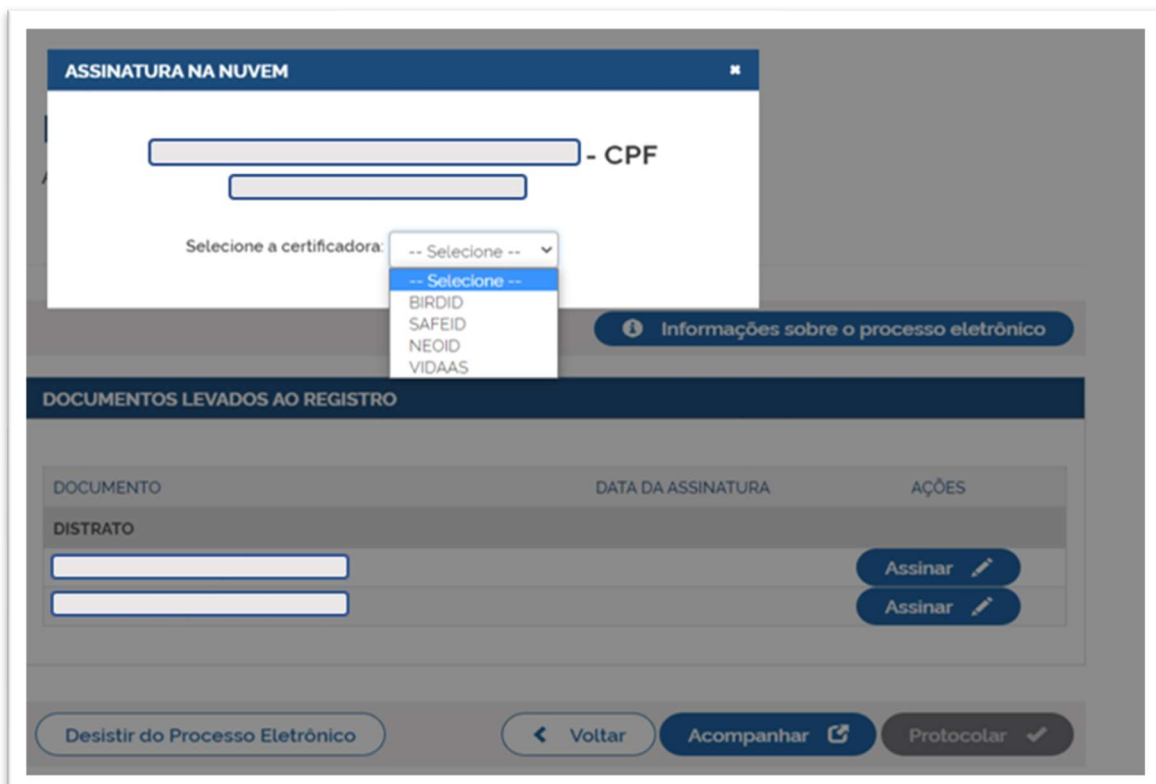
ASSINATURA NA NUVEM

- CPF

Selecione a certificadora: -- Selecione --

-- Selecione --
BIRDID
SAFEID
NEOID
VIDAAS

Informações sobre o processo eletrônico

DOCUMENTOS LEVADOS AO REGISTRO

| DOCUMENTO | DATA DA ASSINATURA | AÇÕES |
|---|---|---|
| DISTRATO | | |
| | | Assinar |
| | | Assinar |

Desistir do Processo Eletrônico

Voltar

Acompanhar

Protocolar